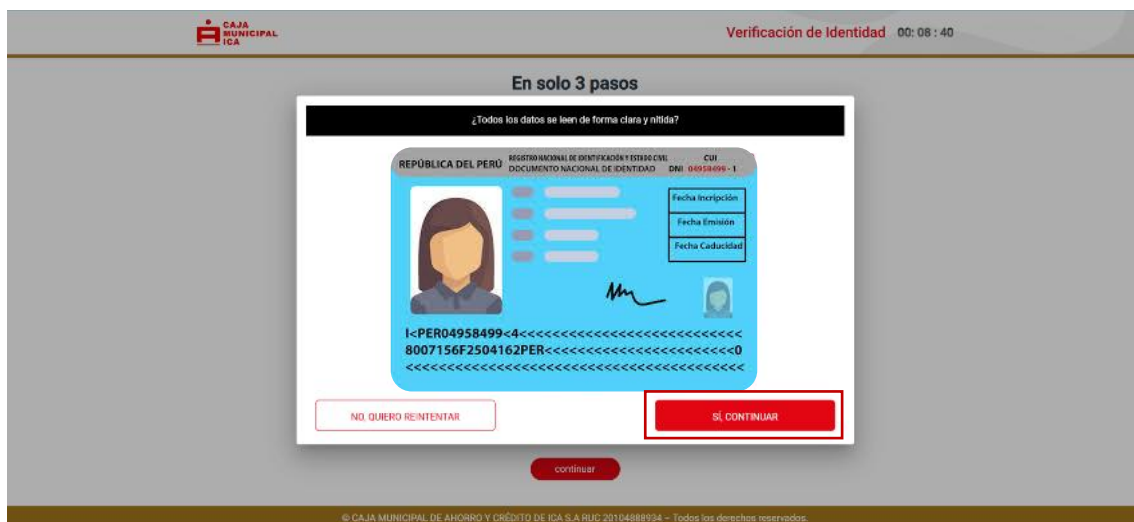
CAJA MUNICIPAL ICA

Verificación de Identidad 00: 08 : 40

En solo 3 pasos

¿Todos los datos se leen de forma clara y nítida?

REPÚBLICA DEL PERÚ REGISTRO NACIONAL DE IDENTIFICACIÓN Y ESTADO CIVIL DOCUMENTO NACIONAL DE IDENTIDAD CUI DNI 04958499 - 1

Fecha Incripción

Fecha Emisión

Fecha Caducidad

I<PER04958499<4<<<<<<<<<<<<<<<<<<<<<<<<<<<<
8007156F2504162PER<<<<<<<<<<<<<<<<<<<<<<<0
<<<<<<<<<<<<<<<<<<<<<<<<<<<<<<<<<<<<<<<<<<<<<<

NO, QUIERO REINTENTAR

SÍ, CONTINUAR

continuar

© CAJA MUNICIPAL DE AHORRO Y CRÉDITO DE ICA S.A RUC 20104888934 – Todos los derechos reservados.